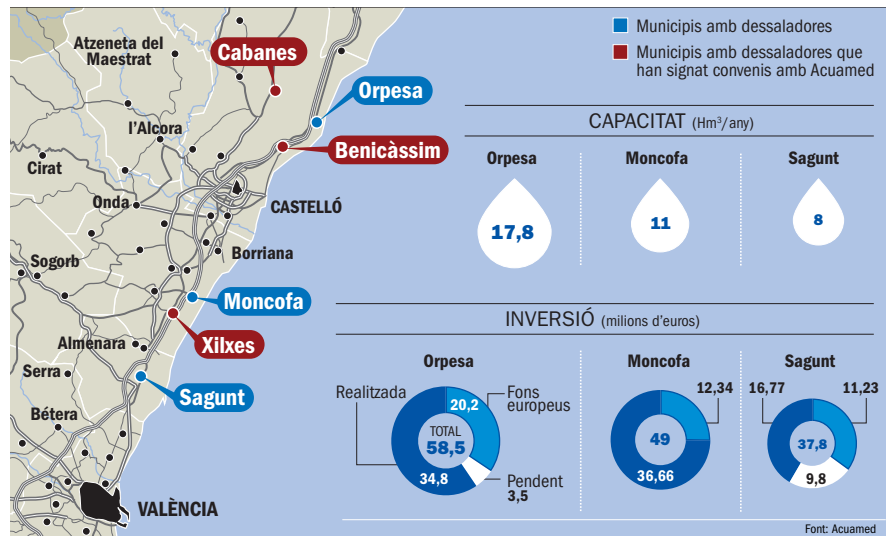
Atzeneta del Maestrat
Cabanes
Orpesa
l'Alcora
Benicàssim
Cirat
Onda
CASTELLÓ
Borriana
Sogorb
Moncofa
Xilxes
Almenara
Serra
Sagunt
Bétera
VALÈNCIA

Municipis amb dessaladores
Municipis amb dessaladores que han signat convenis amb Acuamed

CAPACITAT (Hm$^3$/any)

Orpesa
17,8

Moncofa
11

Sagunt
8

INVERSIÓ (milions d'euros)

Orpesa
Realitzada
Fons europeus
20,2
TOTAL
58,5
34,8
Pendent
3,5

Moncofa
12,34
49
36,66

Sagunt
16,77
11,23
37,8
9,8

Font: Acuamed